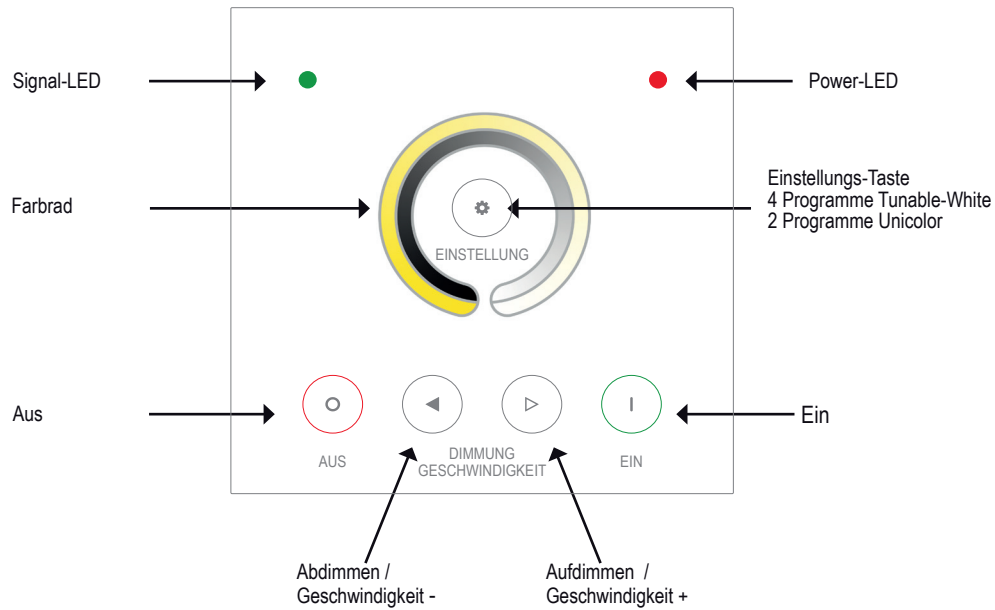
Signal-LED

Power-LED

Farbrad

EINSTELLUNG

Einstellungs-Taste
4 Programme Tunable-White
2 Programme Unicolor

Aus

AUS

DIMMUNG
GESCHWINDIGKEIT

EIN

Ein

Abdimmen /
Geschwindigkeit -

Aufdimmen /
Geschwindigkeit +